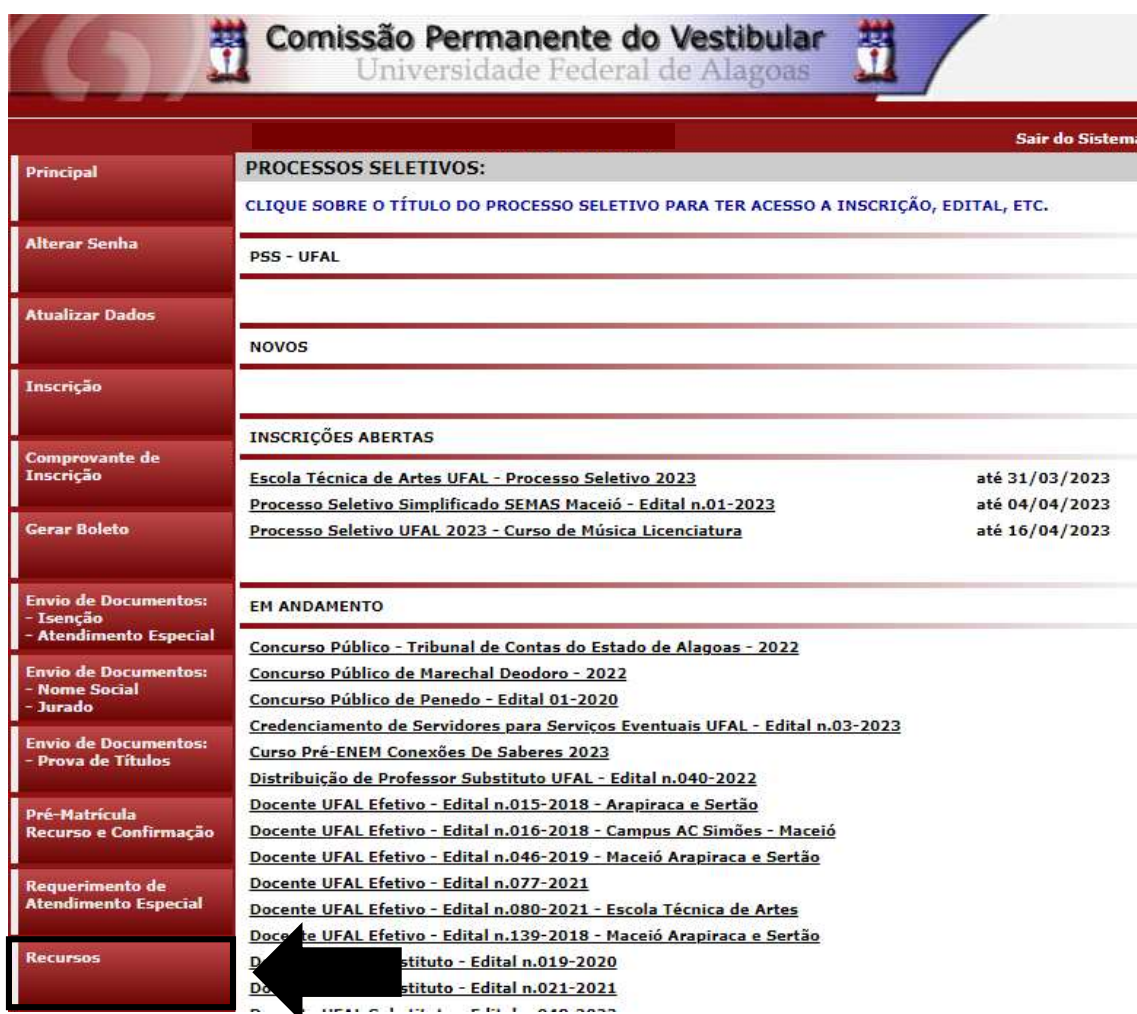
Comissão Permanente do Vestibular
Universidade Federal de Alagoas

Sair do Sistema

Principal

Alterar Senha

Atualizar Dados

Inscrição

Comprovante de Inscrição

Gerar Boleto

Envio de Documentos:
- Isenção
- Atendimento Especial

Envio de Documentos:
- Nome Social
- Jurado

Envio de Documentos:
- Prova de Títulos

Pré-Matrícula
Recurso e Confirmação

Requerimento de Atendimento Especial

Recursos

PROCESSOS SELETIVOS:

CLIQUE SOBRE O TÍTULO DO PROCESSO SELETIVO PARA TER ACESSO A INSCRIÇÃO, EDITAL, ETC.

PSS - UFAL

NOVOS

INSCRIÇÕES ABERTAS

Escola Técnica de Artes UFAL - Processo Seletivo 2023 até 31/03/2023
Processo Seletivo Simplificado SEMAS Maceió - Edital n.01-2023 até 04/04/2023
Processo Seletivo UFAL 2023 - Curso de Música Licenciatura até 16/04/2023

EM ANDAMENTO

Concurso Público - Tribunal de Contas do Estado de Alagoas - 2022
Concurso Público de Marechal Deodoro - 2022
Concurso Público de Penedo - Edital 01-2020
Credenciamento de Servidores para Serviços Eventuais UFAL - Edital n.03-2023
Curso Pré-ENEM Conexões De Saberes 2023
Distribuição de Professor Substituto UFAL - Edital n.040-2022
Docente UFAL Efetivo - Edital n.015-2018 - Arapiraca e Sertão
Docente UFAL Efetivo - Edital n.016-2018 - Campus AC Simões - Maceió
Docente UFAL Efetivo - Edital n.046-2019 - Maceió Arapiraca e Sertão
Docente UFAL Efetivo - Edital n.077-2021
Docente UFAL Efetivo - Edital n.080-2021 - Escola Técnica de Artes
Doce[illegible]te UFAL Efetivo - Edital n.139-2018 - Maceió Arapiraca e Sertão
D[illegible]stituto - Edital n.019-2020
Do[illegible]stituto - Edital n.021-2021
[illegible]